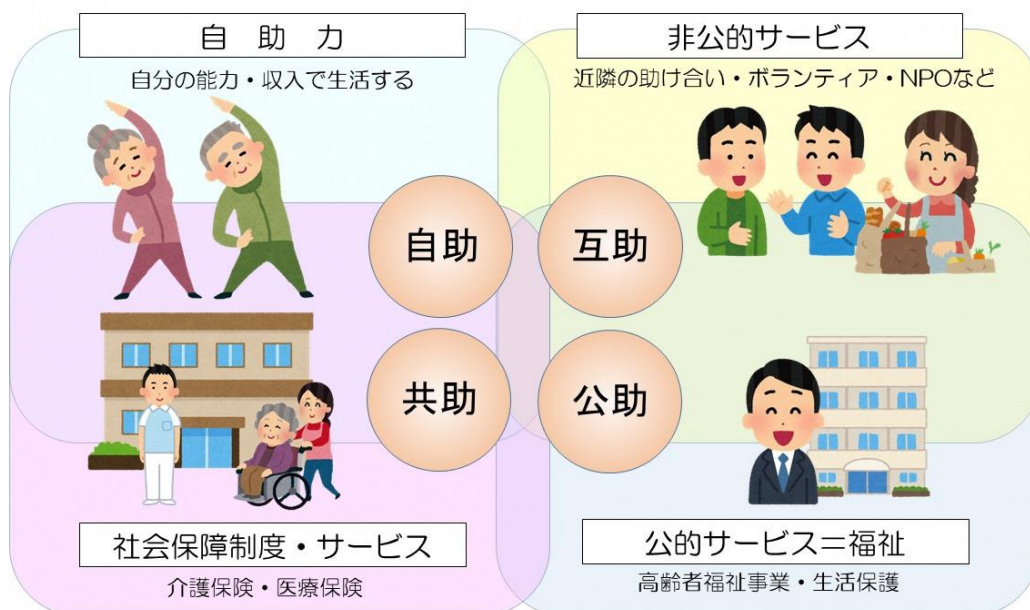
自　助　力

自分の能力・収入で生活する

非公的サービス

近隣の助け合い・ボランティア・NPOなど

自助

互助

共助

公助

社会保障制度・サービス

介護保険・医療保険

公的サービス＝福祉

高齢者福祉事業・生活保護